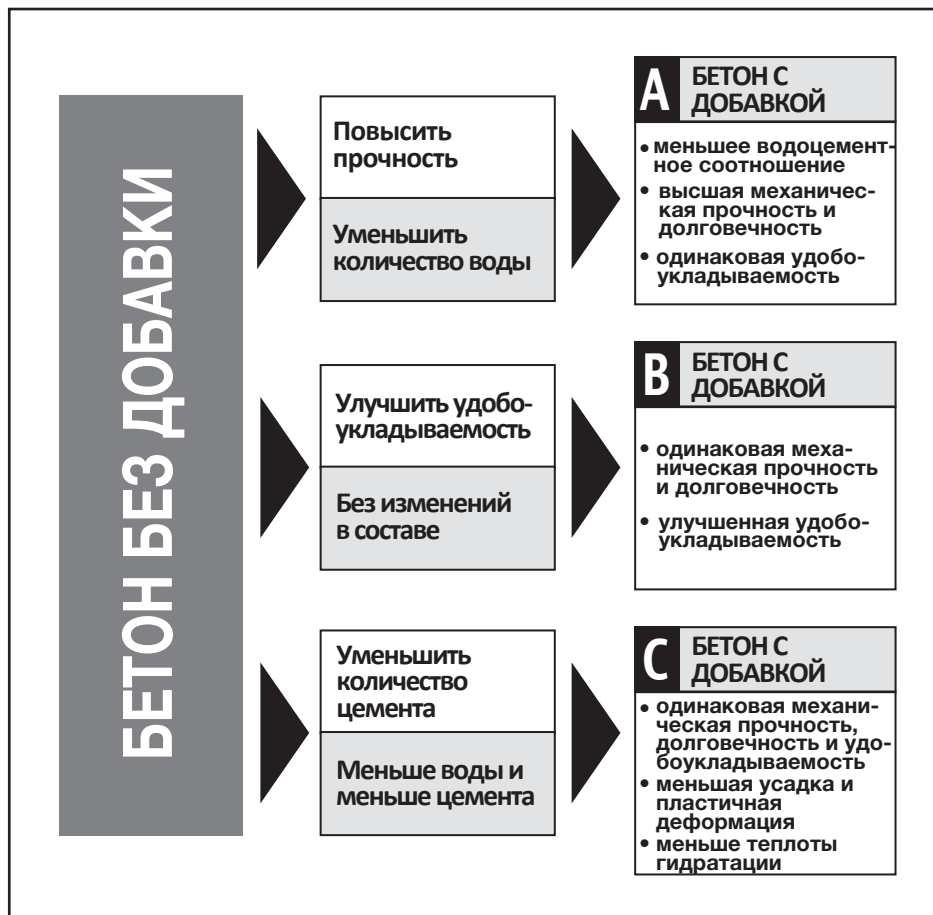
БЕТОН БЕЗ ДОБАВКИ

Повысить прочность

Уменьшить количество воды

A БЕТОН С ДОБАВКОЙ

• меньшее водоцементное соотношение
• высшая механическая прочность и долговечность
• одинаковая удобоукладываемость

Улучшить удобоукладываемость

Без изменений в составе

B БЕТОН С ДОБАВКОЙ

• одинаковая механическая прочность и долговечность
• улучшенная удобоукладываемость

Уменьшить количество цемента

Меньше воды и меньше цемента

C БЕТОН С ДОБАВКОЙ

• одинаковая механическая прочность, долговечность и удобоукладываемость
• меньшая усадка и пластичная деформация
• меньше теплоты гидратации